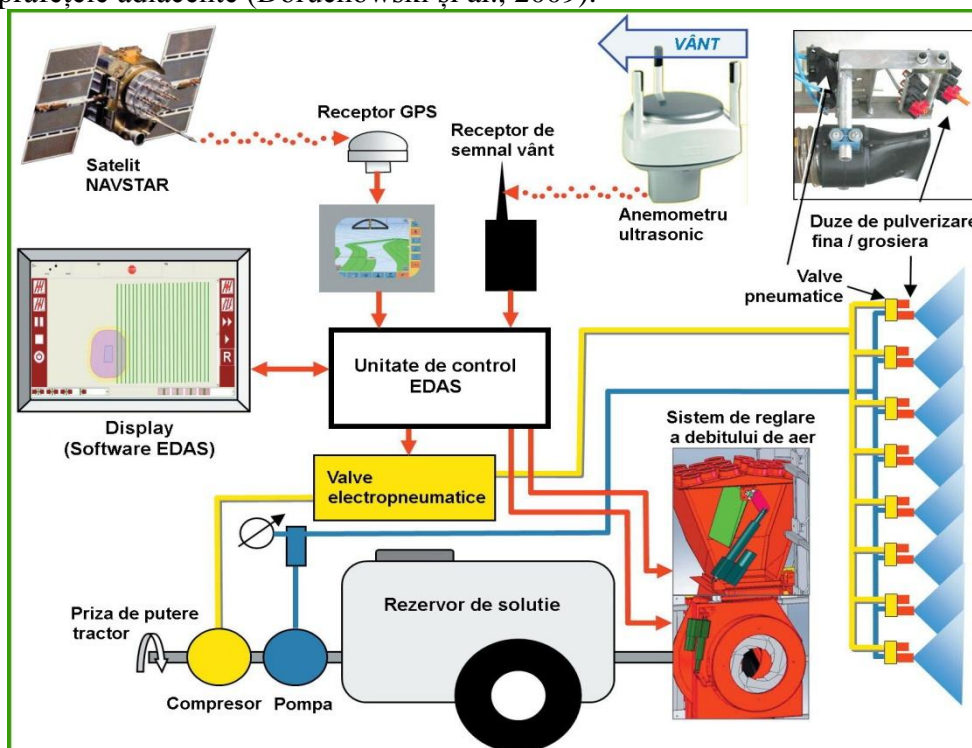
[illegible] adiacente (Doruchowski și al., 2009).

VÂNT

Receptor GPS

Receptor de semnal vânt

Satelit NAVSTAR

Anemometru ultrasonic

Duze de pulverizare fina / grosiera

Valve pneumatice

R

Unitate de control EDAS

Display (Software EDAS)

Sistem de reglare a debitului de aer

Valve electropneumatice

Rezervor de solutie

Priza de putere tractor

Compresor

Pompa